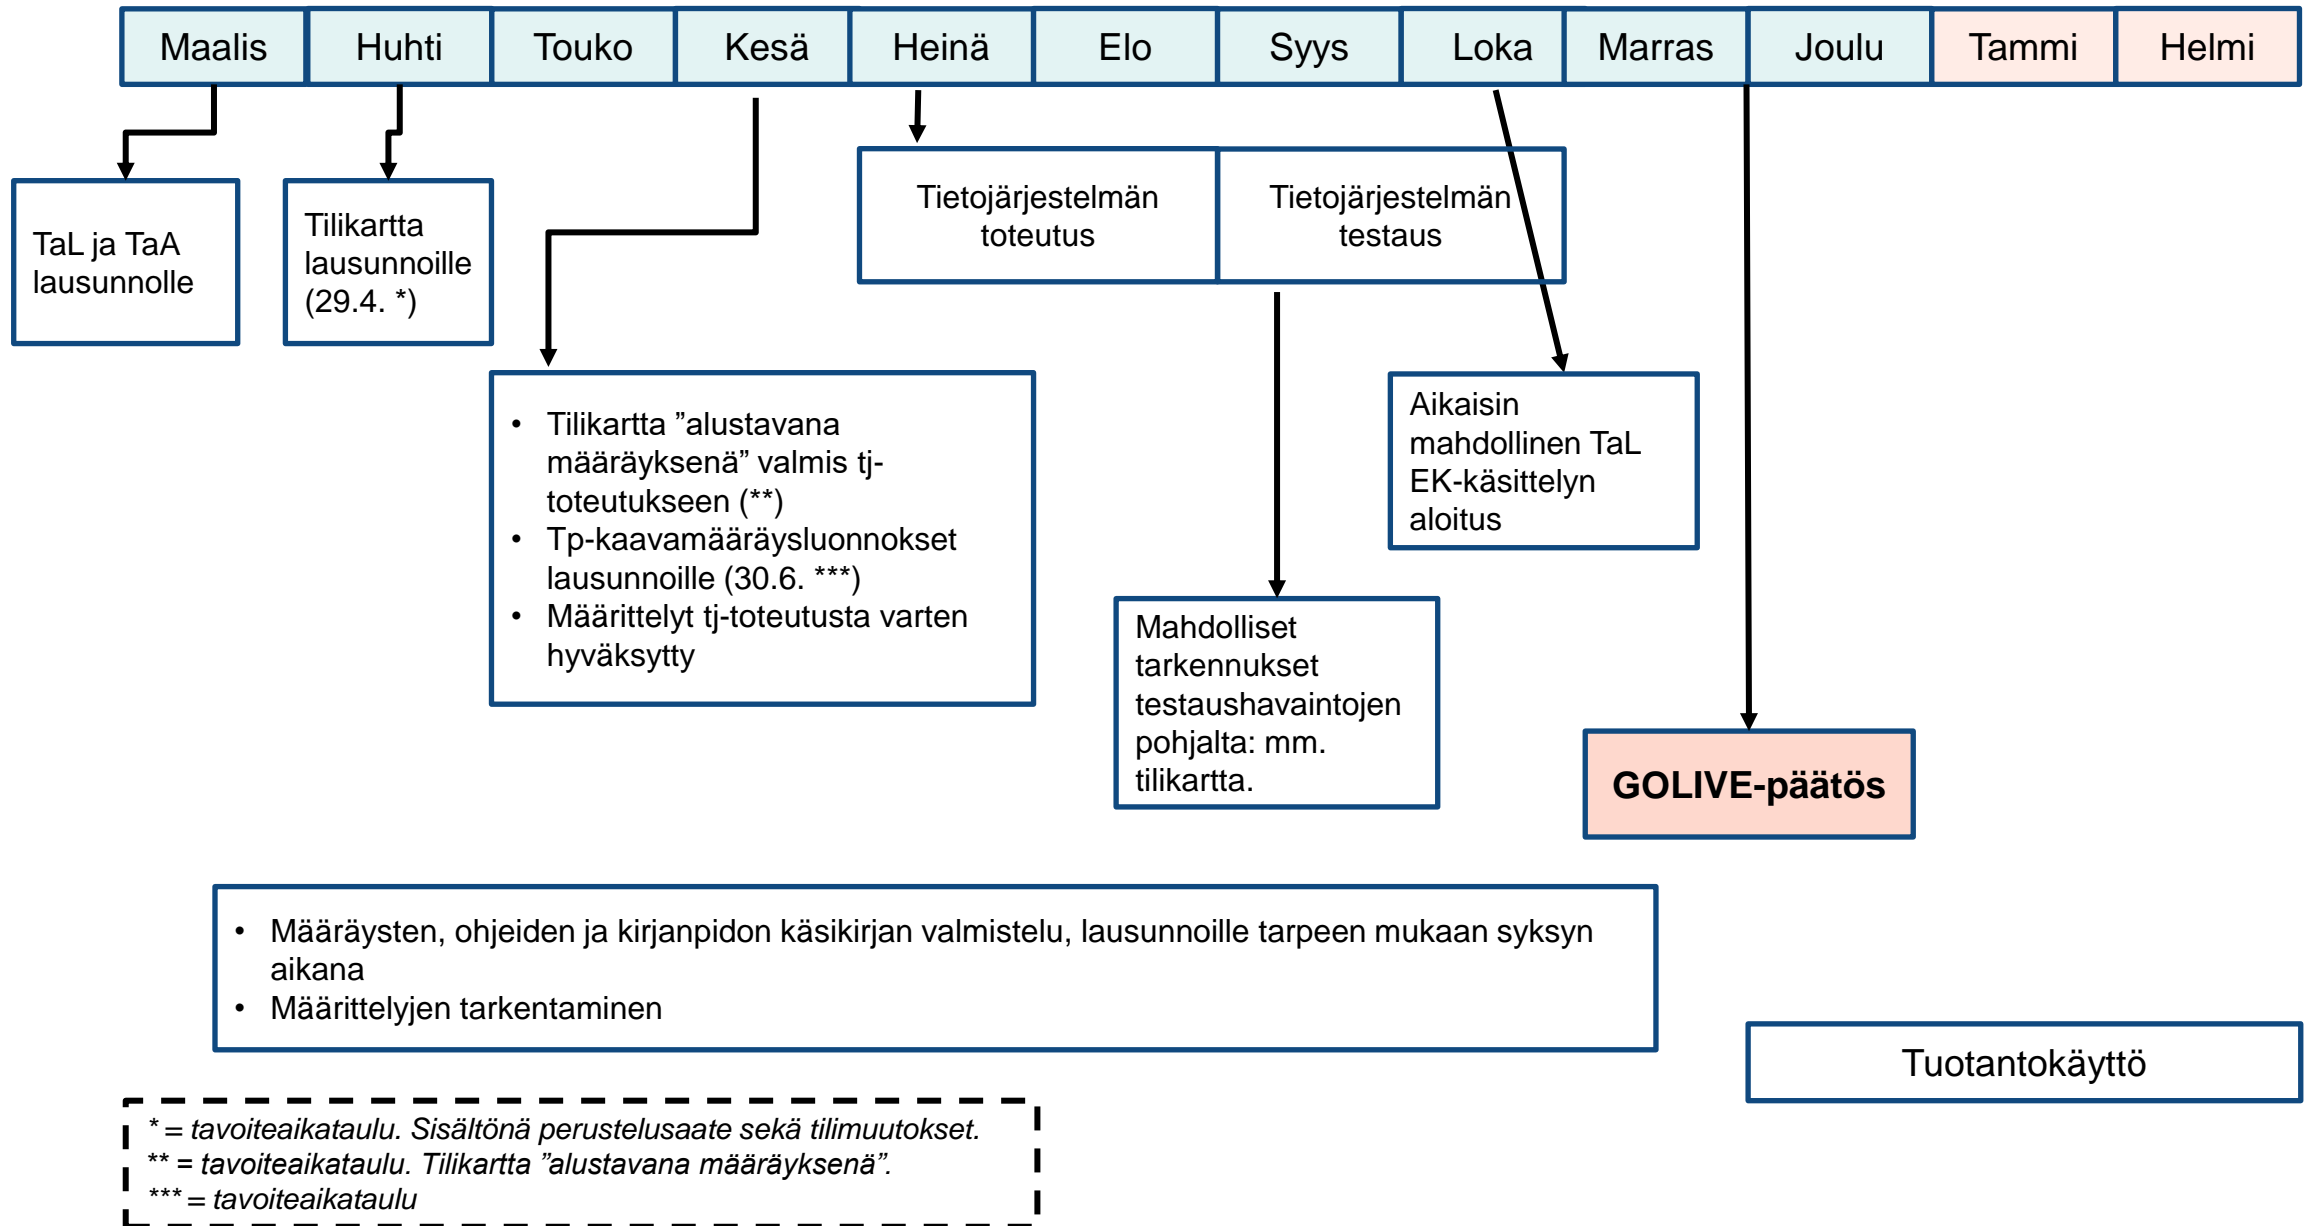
| Maalis | Huhti | Touko | Kesä | Heinä | Elo | Syys | Loka | Marras | Joulu | Tammi | Helmi |
|---|---|---|---|---|---|---|---|---|---|---|---|

TaL ja TaA lausunnolle

Tilikartta lausunnoille (29.4. *)

Tietojärjestelmän toteutus

Tietojärjestelmän testaus

• Tilikartta ”alustavana määräyksenä” valmis tj-toteutukseen (**)
• Tp-kaavamääräysluonnokset lausunnoille (30.6. ***)
• Määrittelyt tj-toteutusta varten hyväksytty

Aikaisin mahdollinen TaL EK-käsittelyn aloitus

Mahdolliset tarkennukset testaushavaintojen pohjalta: mm. tilikartta.

GOLIVE-päätös

• Määräysten, ohjeiden ja kirjanpidon käsikirjan valmistelu, lausunnoille tarpeen mukaan syksyn aikana
• Määrittelyjen tarkentaminen

Tuotantokäyttö

* = tavoiteaikataulu. Sisältönä perustelusaate sekä tilimuutokset.
** = tavoiteaikataulu. Tilikartta ”alustavana määräyksenä”.
*** = tavoiteaikataulu